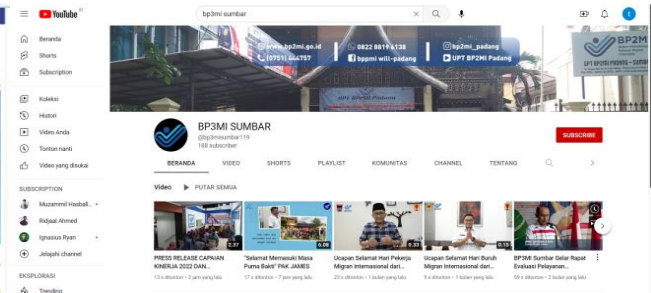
YouTube ID

bp3mi sumbar

Beranda
Shorts
Subscription

Koleksi
Histori
Video Anda
Tonton nanti
Video yang disukai

SUBSCRIPTION
Muzammil Hasball...
Ridjaal Ahmed
Ignasius Ryan
Jelajahi channel

EKSPLORASI
Trending

www.bp2mi.go.id
(0751) 444757
0822 8819 6138
bppmi will-padang
bp2mi_padang
UPT BP2MI Padang
UPT BP2MI PADANG
BP2MI
UPT BP2MI PROVINSI SUMATERA BARAT

BP3MI SUMBAR
@bp3misumbar119
188 subscriber

SUBSCRIBE

BERANDA
VIDEO
SHORTS
PLAYLIST
KOMUNITAS
CHANNEL
TENTANG

Video
PUTAR SEMUA

2:37
PRESS RELEASE CAPAIAN KINERJA 2022 DAN...
13 x ditonton • 2 jam yang lalu

0:06
"Selamat Memasuki Masa Purna Bakti" PAK JAMES
17 x ditonton • 7 jam yang lalu

0:33
Ucapan Selamat Hari Pekerja Migran Internasional dari...
23 x ditonton • 1 bulan yang lalu

0:15
Ucapan Selamat Hari Buruh Migran Internasional dari...
9 x ditonton • 1 bulan yang lalu

BP3MI Sumbar Gelar Rapat Evaluasi Pelayanan...
59 x ditonton • 1 bulan yang lalu